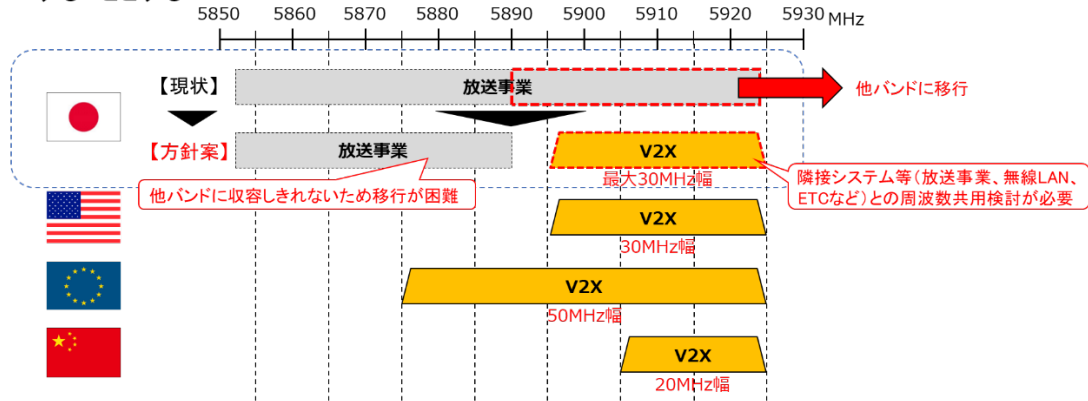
5850 5860 5870 5880 5890 5900 5910 5920 5930 MHz

【現状】

放送事業

他バンドに移行

【方針案】

放送事業

V2X

他バンドに収容しきれないため移行が困難

最大30MHz幅

隣接システム等（放送事業、無線LAN、ETCなど）との周波数共用検討が必要

V2X

30MHz幅

V2X

50MHz幅

V2X

20MHz幅